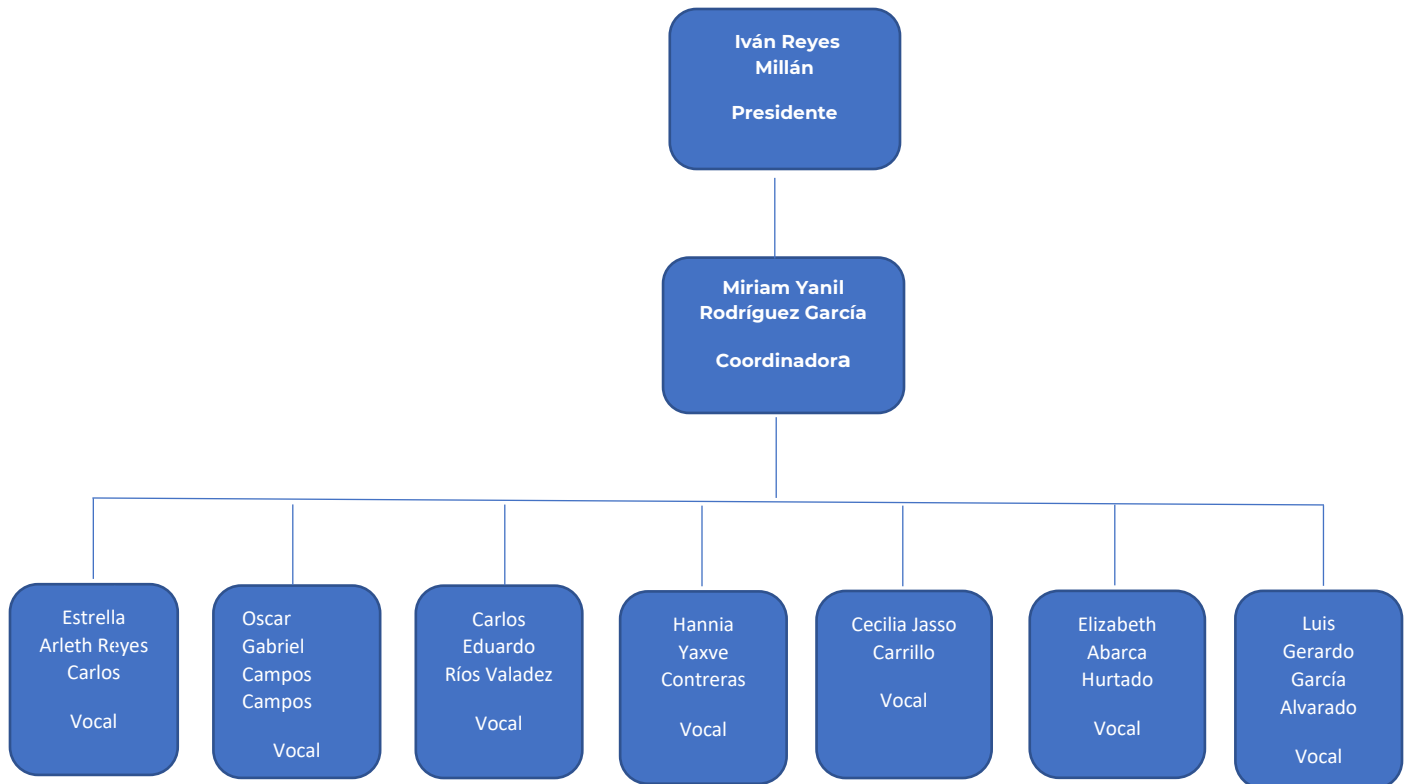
Iván Reyes Millán

Presidente

Miriam Yanil Rodríguez García

Coordinadora

Estrella Arleth Reyes Carlos

Vocal

Oscar Gabriel Campos Campos

Vocal

Carlos Eduardo Ríos Valadez

Vocal

Hannia Yaxve Contreras

Vocal

Cecilia Jasso Carrillo

Vocal

Elizabeth Abarca Hurtado

Vocal

Luis Gerardo García Alvarado

Vocal